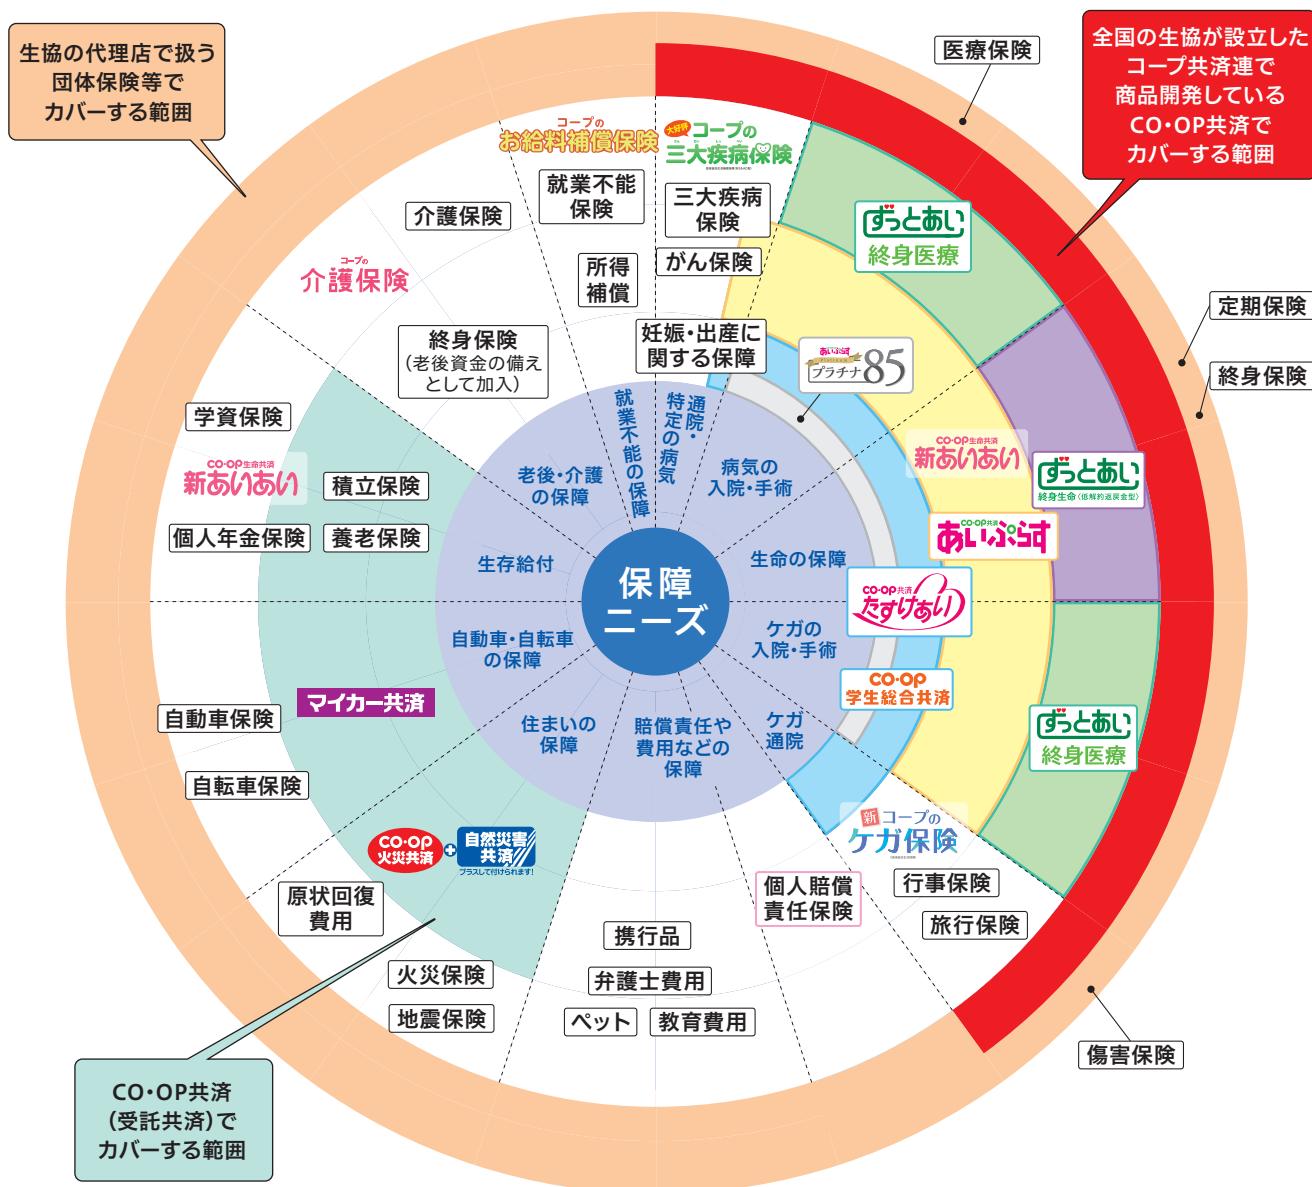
生協の代理店で扱う団体保険等でカバーする範囲

全国の生協が設立したコープ共済連で商品開発しているCO・OP共済でカバーする範囲

医療保険

定期保険

終身保険

傷害保険

コープの お給料補償保険

大好評 コープの 三大疾病保険

就業不能保険

三大疾病保険

がん保険

介護保険

所得補償

コープの 介護保険

終身保険
（老後資金の備えとして加入）

妊娠・出産に関する保障

ずっとあい 終身医療

あいぷらす プラチナ85

学資保険

CO・OP生命共済 新あいあい

積立保険

個人年金保険

養老保険

就業不能の保障

特定の病気

通院・

老後・介護の保障

病気の入院・手術

生存給付

保障ニーズ

生命の保障

CO・OP生命共済 新あいあい

ずっとあい 終身生命（低解約返戻金型）

CO・OP共済 あいぷらす

CO・OP共済 たすけあい

自動車・自転車の保障

ケガの入院・手術

CO・OP 学生総合共済

自動車保険

マイカー共済

住まいの保障

賠償責任や費用などの保障

ケガ通院

ずっとあい 終身医療

自転車保険

新 コープの ケガ保険

CO・OP 火災共済 + 自然災害共済 プラスして付けられます！

原状回復費用

個人賠償責任保険

行事保険

旅行保険

携行品

火災保険

弁護士費用

地震保険

ペット

教育費用

CO・OP共済
（受託共済）で
カバーする範囲